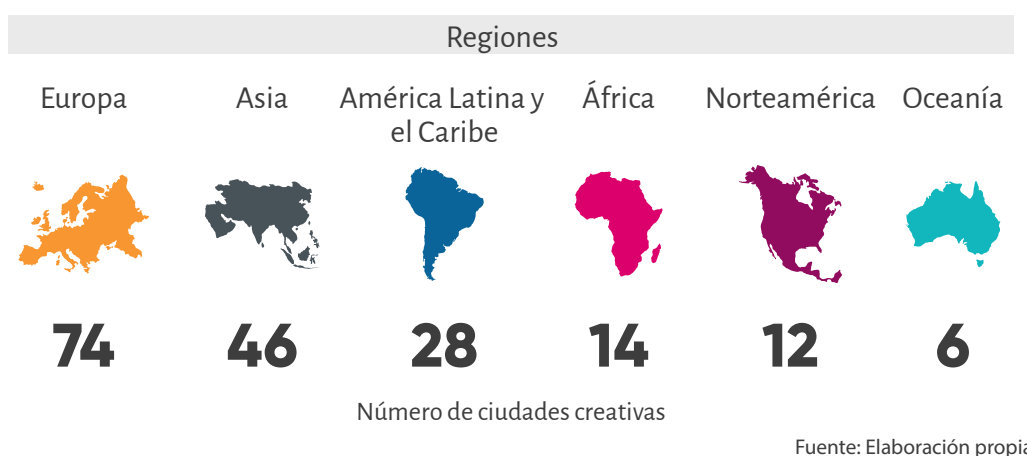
Regiones

| Europa | Asia | América Latina y el Caribe | África | Norteamérica | Oceanía |
|---|---|---|---|---|---|
| 74 | 46 | 28 | 14 | 12 | 6 |

Número de ciudades creativas

Fuente: Elaboración propia